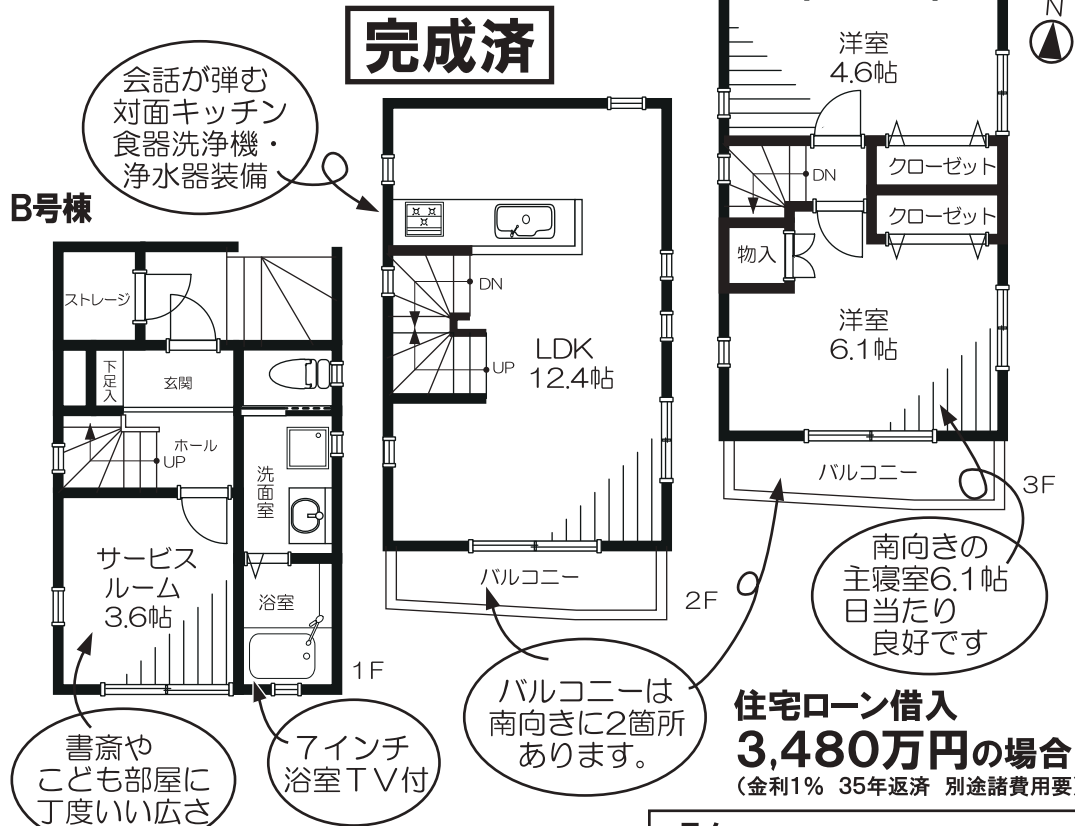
完成済

会話が弾む
対面キッチン
食器洗浄機・
浄水器装備

B号棟

ストレージ
下足入
玄関
ホール
UP
洗面室
浴室
サービス
ルーム
3.6帖
1F

書斎や
こども部屋に
丁度いい広さ

7インチ
浴室TV付

DN
UP
LDK
12.4帖
バルコニー
2F

バルコニーは
南向きに2箇所
あります。

N
洋室
4.6帖
DN
クローゼット
クローゼット
物入
洋室
6.1帖
バルコニー
3F

南向きの
主寝室6.1帖
日当たり
良好です

住宅ローン借入
3,480万円の場合
(金利1% 35年返済 別途諸費用要)